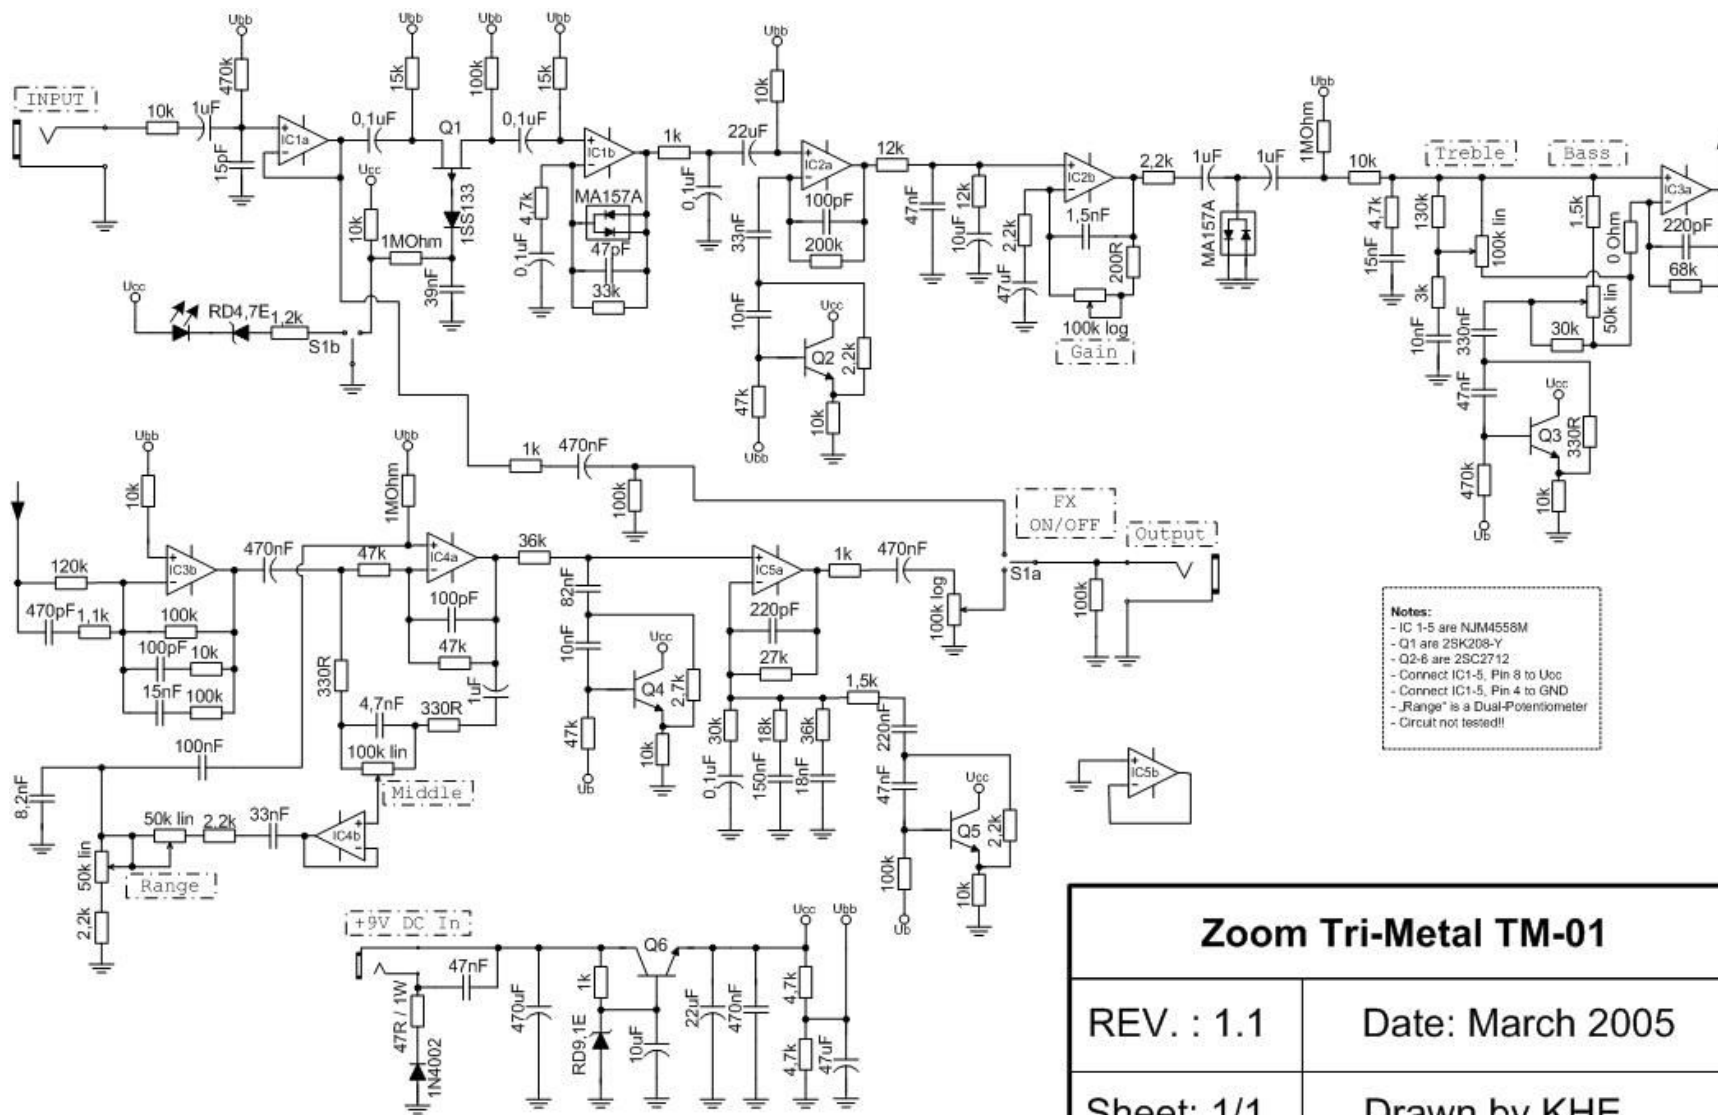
INPUT
10k
1uF
15pF
470k
Ubb
IC1a
0,1uF
15k
Ubb
Q1
100k
Ubb
0,1uF
15k
Ubb
IC1b
1k
22uF
10k
Ubb
IC2a
12k
IC2b
2,2k
1uF
1uF
1MOhm
Ubb
10k
Treble
Bass
IC3a
Ucc
10k
1MOhm
1SS133
39nF
4,7k
0,1uF
MA157A
47pF
33k
0,1uF
33nF
100pF
200k
47nF
12k
10uF
2,2k
47uF
1,5nF
200R
100k log
Gain
MA157A
15nF
4,7k
130k
3k
10nF
100k lin
1,5k
0 Ohm
220pF
68k
50k lin
30k
330nF
47nF
Ucc
Q3
330R
470k
10k
Ub
Ucc
RD4,7E
1,2k
S1b
10nF
Ucc
Q2
2,2k
47k
Ubb
10k
Ubb
10k
IC3b
120k
470pF
1,1k
100k
100pF
10k
15nF
100k
470nF
Ubb
1MOhm
47k
IC4a
100pF
47k
1uF
330R
4,7nF
330R
100k lin
Middle
1k
470nF
100k
36k
82nF
10nF
Ucc
Q4
2,7k
47k
Ub
10k
IC5a
220pF
27k
30k
0,1uF
18k
150nF
36k
18nF
1,5k
220nF
47nF
Ucc
Q5
2,2k
100k
Ub
10k
1k
470nF
100k log
FX ON/OFF
S1a
Output
100k
Notes:
- IC 1-5 are NJM4558M
- Q1 are 2SK208-Y
- Q2-6 are 2SC2712
- Connect IC1-5, Pin 8 to Ucc
- Connect IC1-5, Pin 4 to GND
- „Range" is a Dual-Potentiometer
- Circuit not tested!!
IC5b
100nF
8,2nF
50k lin
2,2k
33nF
IC4b
50k lin
2,2k
Range
+9V DC In
47nF
47R / 1W
1N4002
470uF
1k
RD9,1E
10uF
Q6
22uF
470nF
Ucc
Ubb
4,7k
4,7k
47uF
Zoom Tri-Metal TM-01
REV. : 1.1
Date: March 2005
Sheet: 1/1
Drawn by KHF